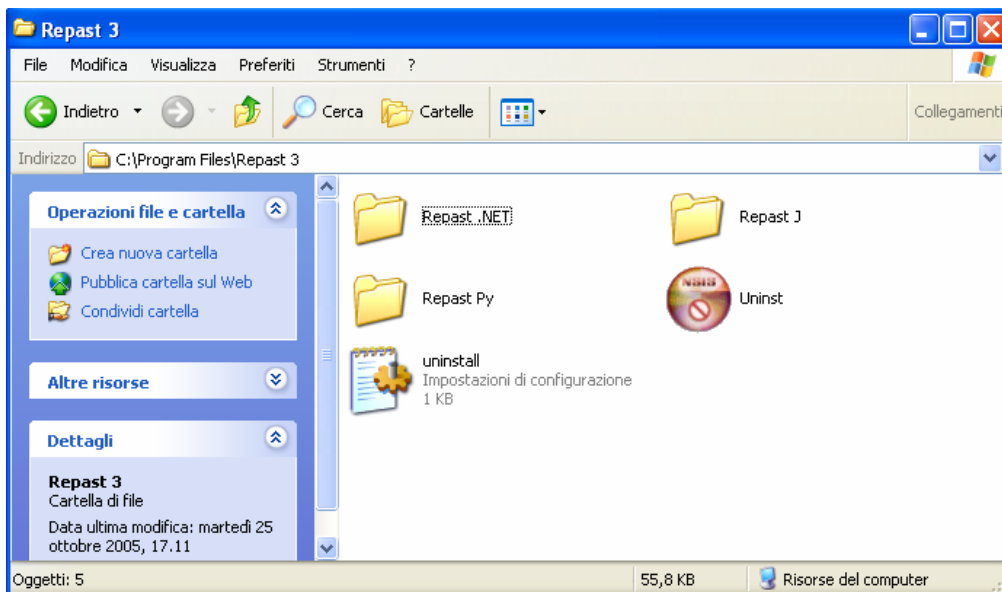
Repast 3

File Modifica Visualizza Preferiti Strumenti ?

Indietro Cerca Cartelle Collegamenti

Indirizzo C:\Program Files\Repast 3

Operazioni file e cartella

Crea nuova cartella
Pubblica cartella sul Web
Condividi cartella

Altre risorse

Dettagli

Repast 3
Cartella di file
Data ultima modifica: martedì 25 ottobre 2005, 17.11

Repast .NET
Repast J
Repast Py
NSIS
Uninst
uninstall
Impostazioni di configurazione
1 KB

Oggetti: 5 55,8 KB Risorse del computer